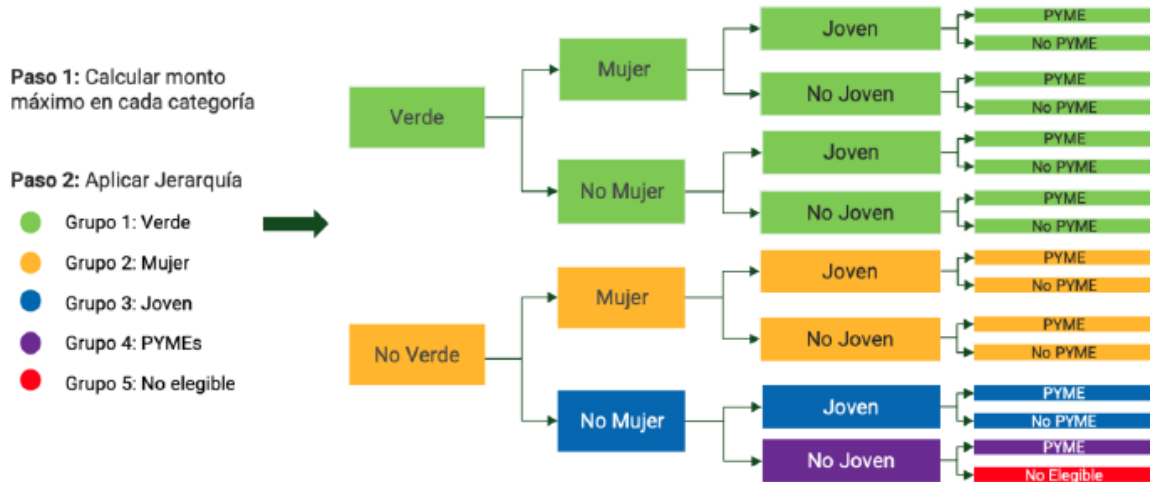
Paso 1: Calcular monto máximo en cada categoría

Paso 2: Aplicar Jerarquía

Grupo 1: Verde

Grupo 2: Mujer

Grupo 3: Joven

Grupo 4: PYMEs

Grupo 5: No elegible

Verde

Mujer

Joven

PYME

No PYME

No Joven

PYME

No PYME

No Mujer

Joven

PYME

No PYME

No Joven

PYME

No PYME

No Verde

Mujer

Joven

PYME

No PYME

No Joven

PYME

No PYME

No Mujer

Joven

PYME

No PYME

No Joven

PYME

No Elegible